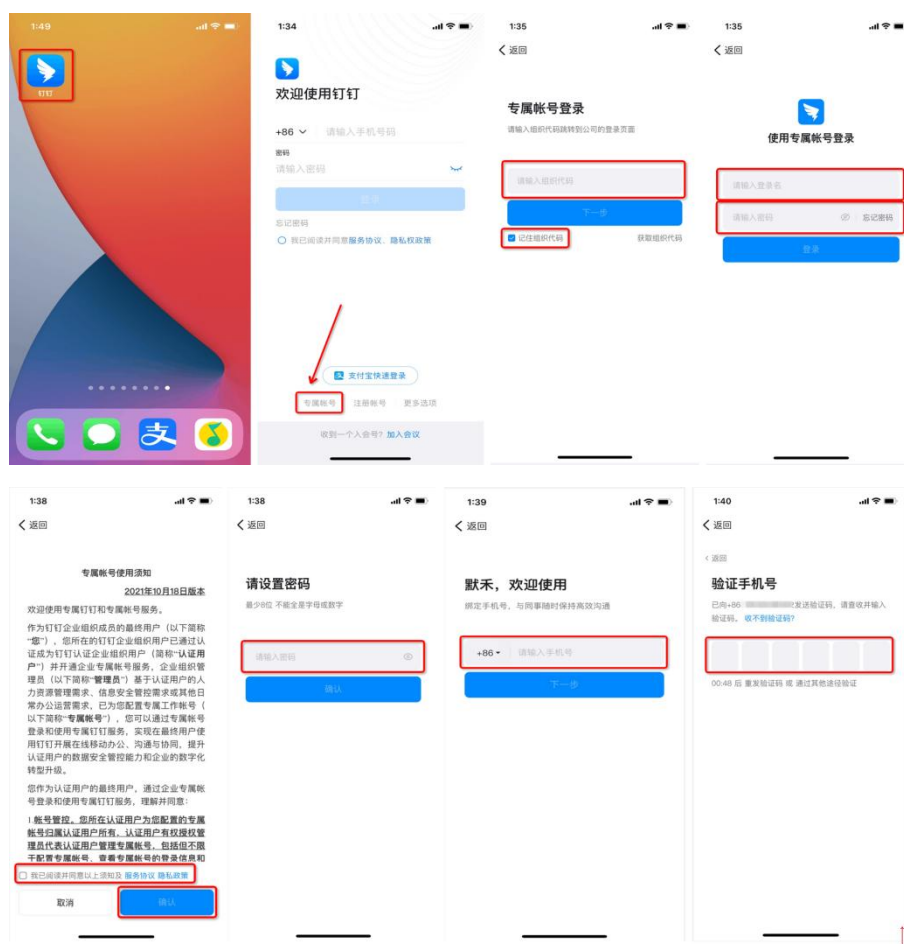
1:49

钉钉

1:34

欢迎使用钉钉

+86 请输入手机号码

密码
请输入密码

登录

忘记密码

我已阅读并同意服务协议、隐私权政策

支付宝快速登录

专属帐号 注册帐号 更多选项

收到一个入会号? 加入会议

1:35

< 返回

专属帐号登录

请输入组织代码跳转到公司的登录页面

请输入组织代码

下一步

记住组织代码 获取组织代码

1:35

< 返回

使用专属帐号登录

请输入登录名

请输入密码 忘记密码

登录

1:38

< 返回

专属帐号使用须知

2021年10月18日版本

欢迎使用专属钉钉和专属帐号服务。

作为钉钉企业组织成员的最终用户（以下简称"您"），您所在的钉钉企业组织用户已通过认证成为钉钉认证企业组织用户（简称"认证用户"）并开通企业专属帐号服务，企业组织管理员（以下简称"管理员"）基于认证用户的人力资源管理需求、信息安全管控需求或其他日常办公运营需求，已为您配置专属工作帐号（以下简称"专属帐号"），您可以通过专属帐号登录和使用专属钉钉服务，实现在最终用户使用钉钉开展在线移动办公、沟通与协同、提升认证用户的数据安全管控能力和企业的数字化转型升级。

您作为认证用户的最终用户，通过企业专属帐号登录和使用专属钉钉服务，理解并同意：

1 帐号管控。您所在认证用户为您配置的专属帐号归属认证用户所有，认证用户有权授权管理员代表认证用户管理专属帐号，包括但不限于配置专属帐号，查看专属帐号的登录信息和

我已阅读并同意以上须知及 服务协议 隐私政策

取消 确认

1:38

< 返回

请设置密码

最少8位 不能全是字母或数字

请输入密码

确认

1:39

< 返回

默禾，欢迎使用

绑定手机号，与同事随时保持高效沟通

+86 请输入手机号

下一步

1:40

< 返回

< 返回

验证手机号

已向+86 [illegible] 发送验证码，请查收并输入验证码。收不到验证码？

00:48 后 重发验证码 或 通过其他途径验证